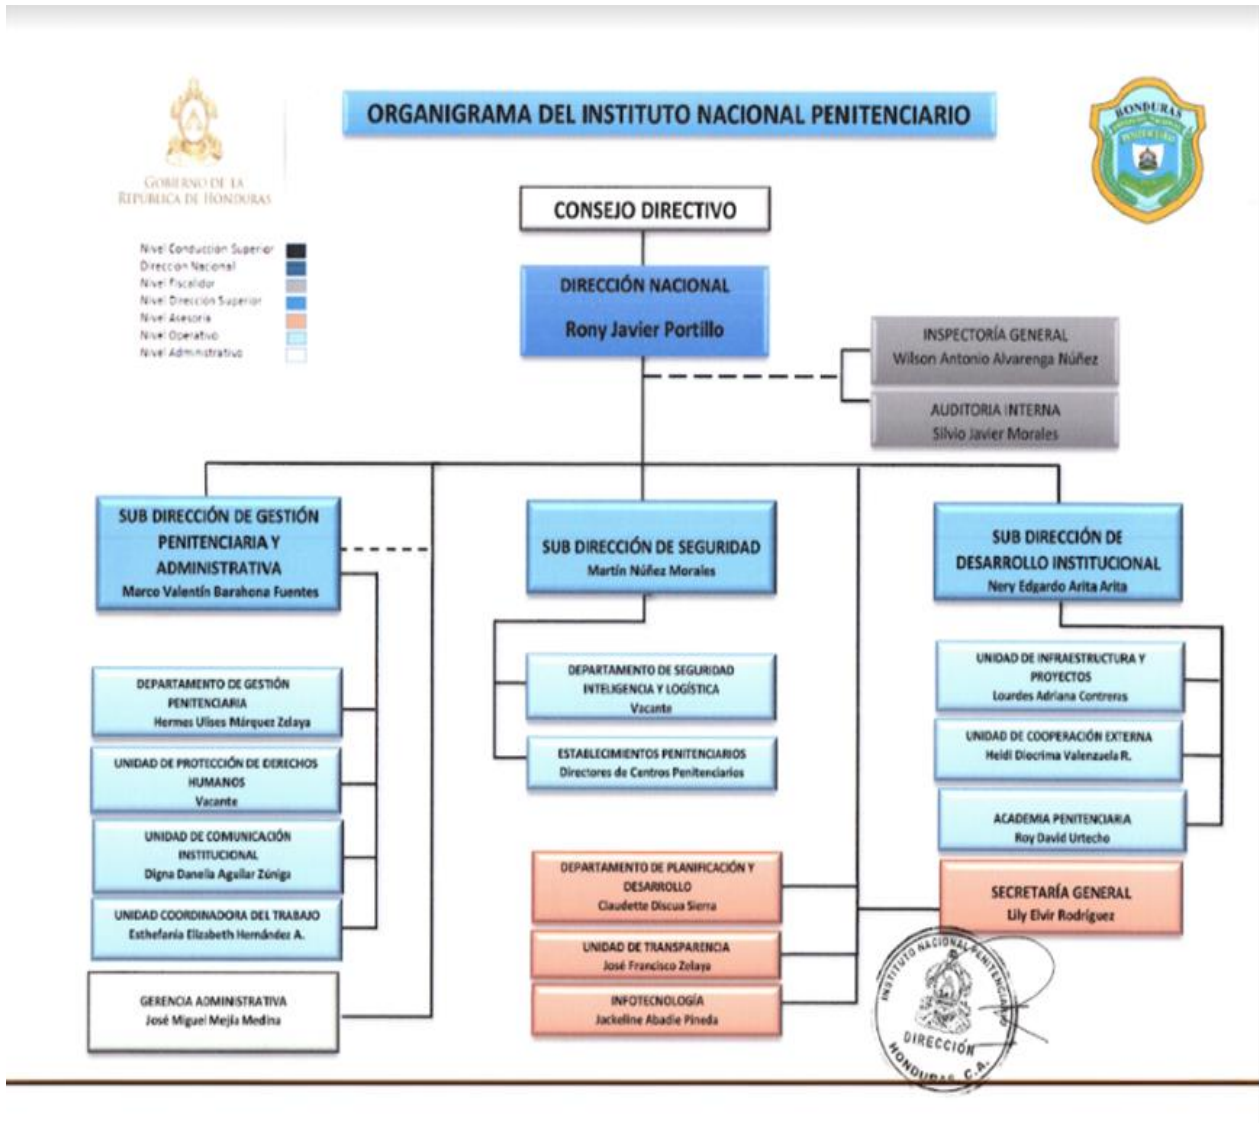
GOBIERNO DE LA REPUBLICA DE HONDURAS

ORGANIGRAMA DEL INSTITUTO NACIONAL PENITENCIARIO

HONDURAS

Nivel Conducción Superior
Dirección Nacional
Nivel Fiscalizador
Nivel Dirección Superior
Nivel Asesoría
Nivel Operativo
Nivel Administrativo

CONSEJO DIRECTIVO

DIRECCIÓN NACIONAL
Rony Javier Portillo

INSPECTORÍA GENERAL
Wilson Antonio Alvarenga Núñez

AUDITORIA INTERNA
Silvio Javier Morales

SUB DIRECCIÓN DE GESTIÓN PENITENCIARIA Y ADMINISTRATIVA
Marco Valentín Barahona Fuentes

SUB DIRECCIÓN DE SEGURIDAD
Martín Núñez Morales

SUB DIRECCIÓN DE DESARROLLO INSTITUCIONAL
Nery Edgardo Arita Arita

DEPARTAMENTO DE GESTIÓN PENITENCIARIA
Hermes Ulises Márquez Zelaya

UNIDAD DE PROTECCIÓN DE DERECHOS HUMANOS
Vacante

UNIDAD DE COMUNICACIÓN INSTITUCIONAL
Digna Danelia Aguilar Zúniga

UNIDAD COORDINADORA DEL TRABAJO
Esthefania Elizabeth Hernández A.

GERENCIA ADMINISTRATIVA
José Miguel Mejía Medina

DEPARTAMENTO DE SEGURIDAD INTELIGENCIA Y LOGÍSTICA
Vacante

ESTABLECIMIENTOS PENITENCIARIOS
Directores de Centros Penitenciarios

DEPARTAMENTO DE PLANIFICACIÓN Y DESARROLLO
Claudette Discua Sierra

UNIDAD DE TRANSPARENCIA
José Francisco Zelaya

INFOTECNOLOGÍA
Jackeline Abadie Pineda

UNIDAD DE INFRAESTRUCTURA Y PROYECTOS
Lourdes Adriana Contreras

UNIDAD DE COOPERACIÓN EXTERNA
Heidi Diocrima Valenzuela R.

ACADEMIA PENITENCIARIA
Roy David Urtecho

SECRETARÍA GENERAL
Lily Elvir Rodríguez

INSTITUTO NACIONAL PENITENCIARIO
DIRECCIÓN
HONDURAS, C.A.